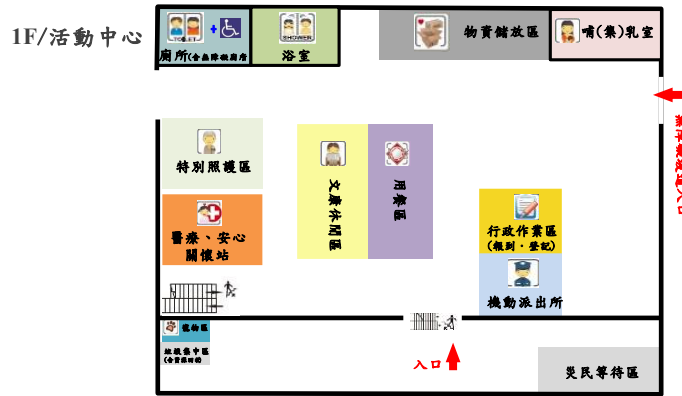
1F/活動中心

廁所(含無障礙廁所)

浴室

物資儲放區

哺(集)乳室

特別照護區

文康休閒區

用餐區

醫療、安心關懷站

行政作業區
(報到、登記)

機動派出所

寵物區

垃圾集中區
(含資源回收)

入口

災民等待區

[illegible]入口